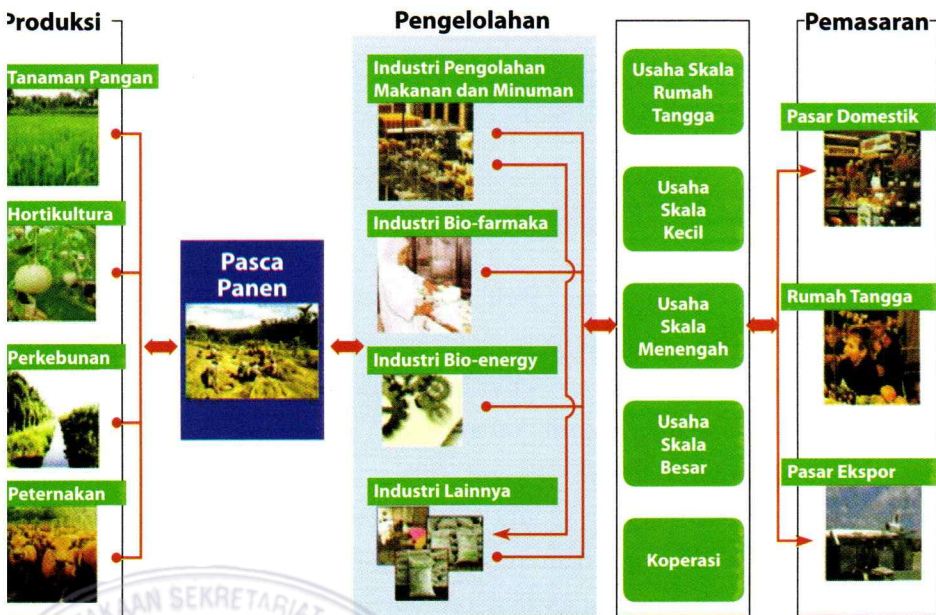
Produksi

Tanaman Pangan

Hortikultura

Perkebunan

Peternakan

Pasca Panen

Pengelolahan

Industri Pengolahan Makanan dan Minuman

Industri Bio-farmaka

Industri Bio-energy

Industri Lainnya

Usaha Skala Rumah Tangga

Usaha Skala Kecil

Usaha Skala Menengah

Usaha Skala Besar

Koperasi

Pemasaran

Pasar Domestik

Rumah Tangga

Pasar Ekspor

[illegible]KAAN SEKRETARIAT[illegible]